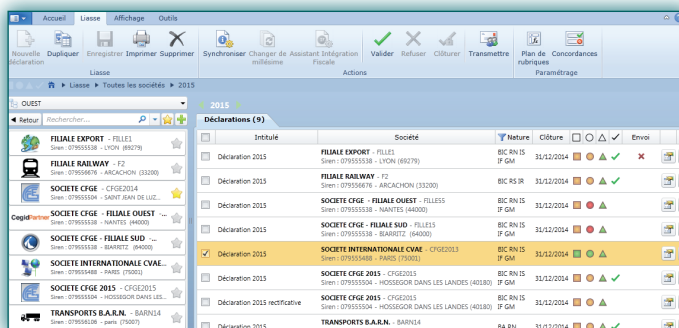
Accueil Liasse Affichage Outils

Nouvelle déclaration Dupliquer Enregistrer Imprimer Supprimer Synchroniser Changer de millésime Assistant Intégration Fiscale Valider Refuser Clôturer Transmettre Plan de rubriques Concordances

Liasse Actions Paramétrage

Liasse > Toutes les sociétés > 2015

OUEST

Retour Rechercher...

FILIALE EXPORT - FILLE1
Siren : 079555538 - LYON (69279)

FILIALE RAILWAY - F2
Siren : 079556676 - ARCACHON (33200)

SOCIETE CFGE - CFGE2014
Siren : 079555504 - SAINT JEAN DE LUZ...

CegidPartner SOCIETE CFGE - FILIALE OUEST - ...
Siren : 079555538 - NANTES (44000)

SOCIETE CFGE - FILIALE SUD - ...
Siren : 079555538 - BIARRITZ (64000)

SOCIETE INTERNATIONALE CVAE...
Siren : 079555488 - PARIS (75001)

SOCIETE CFGE 2015 - CFGE2015
Siren : 079555504 - HOSSEGOR DANS LES...

TRANSPORTS B.A.R.N. - BARN14
Siren : 079556106 - paris (75007)

2015

Déclarations (9)

| | Intitulé | Société | Nature | Clôture | | Envoi |
|---|---|---|---|---|---|---|
| | Déclaration 2015 | FILIALE EXPORT - FILLE1 Siren : 079555538 - LYON (69279) | BIC RN IS IF GM | 31/12/2014 | | |
| | Déclaration 2015 | FILIALE RAILWAY - F2 Siren : 079556676 - ARCACHON (33200) | BIC RS IR | 31/12/2014 | | |
| | Déclaration 2015 | SOCIETE CFGE - FILIALE OUEST - FILLE55 Siren : 079555538 - NANTES (44000) | BIC RN IS IF GM | 31/12/2014 | | |
| | Déclaration 2015 | FILIALE SUD - FILLE15 Siren : 079555538 - BIARRITZ (64000) | BIC RN IS IF GM | 31/12/2014 | | |
| | Déclaration 2015 | SOCIETE INTERNATIONALE CVAE - CFGE2013 Siren : 079555488 - PARIS (75001) | BIC RN IS IF GM | 31/12/2014 | | |
| | Déclaration 2013 | SOCIETE CFGE 2015 - CFGE2015 Siren : 079555504 - HOSSEGOR DANS LES LANDES (40180) | BIC RN IS IF GM | 31/12/2014 | | |
| | Déclaration 2015 rectificative | SOCIETE CFGE 2015 - CFGE2015 Siren : 079555504 - HOSSEGOR DANS LES LANDES (40180) | BIC RN IS IF GM | 31/12/2014 | | |
| | Déclaration 2015 | TRANSPORTS B.A.R.N. - BARN14 | BA RN | | | |